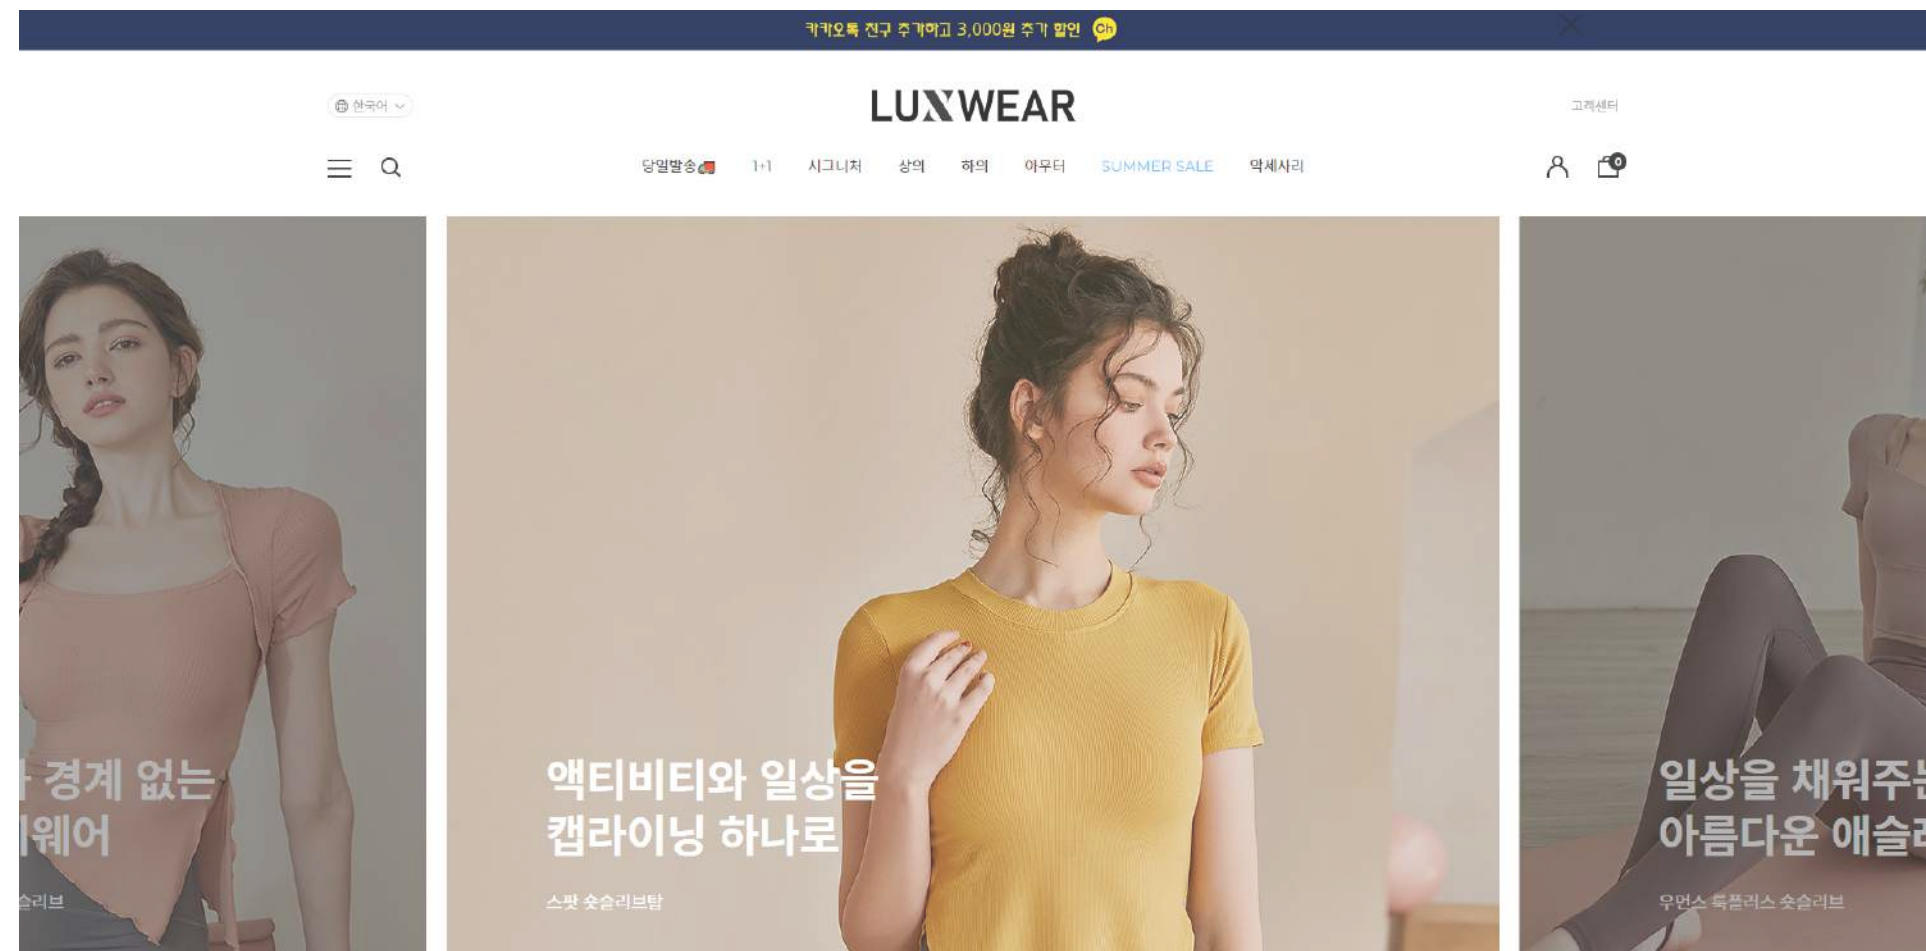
카카오톡 친구 추가하고 3,000원 추가 할인 ch

한국어

LUXWEAR

고객센터

당일발송 1+1 시그니처 상의 하의 아우터 SUMMER SALE 악세사리

0

경계 없는
웨어
슬리브

액티비티와 일상을
캡라이닝 하나로

스판 숏슬리브탑

일상을 채워주는
아름다운 애슬

우먼스 룩플러스 숏슬리브